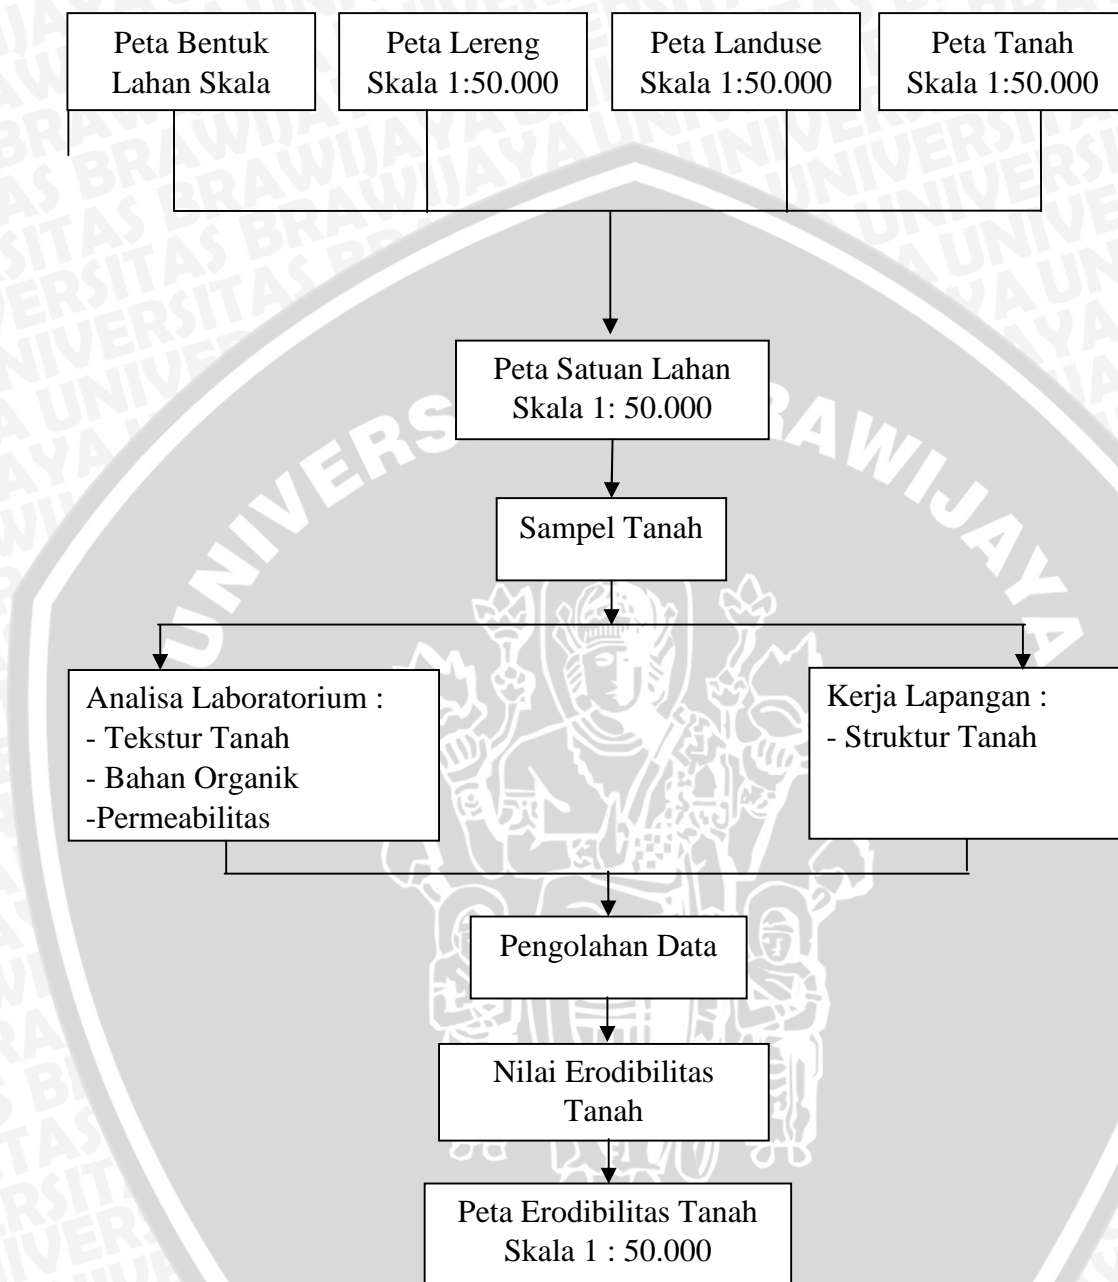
Peta Bentuk Lahan Skala

Peta Lereng Skala 1:50.000

Peta Landuse Skala 1:50.000

Peta Tanah Skala 1:50.000

Peta Satuan Lahan Skala 1: 50.000

Sampel Tanah

Analisa Laboratorium :
- Tekstur Tanah
- Bahan Organik
-Permeabilitas

Kerja Lapangan :
- Struktur Tanah

Pengolahan Data

Nilai Erodibilitas Tanah

Peta Erodibilitas Tanah Skala 1 : 50.000